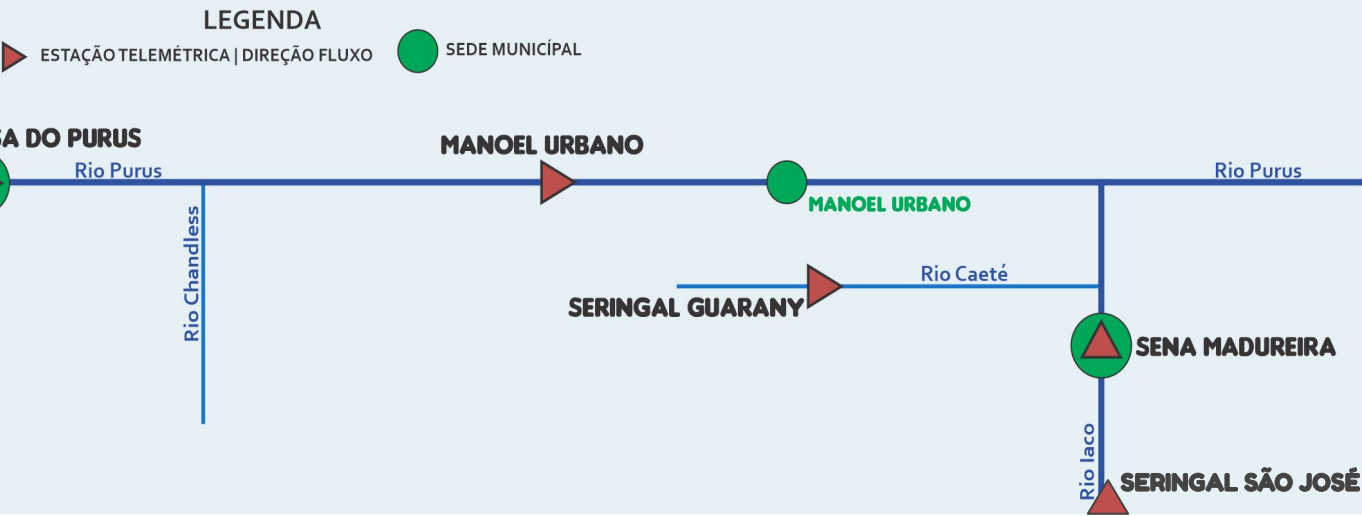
LEGENDA
ESTAÇÃO TELEMÉTRICA | DIREÇÃO FLUXO
SEDE MUNICÍPAL

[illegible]SA DO PURUS
Rio Purus
MANOEL URBANO
MANOEL URBANO
Rio Purus
Rio Chandless
Rio Caeté
SERINGAL GUARANY
SENA MADUREIRA
Rio Iaco
SERINGAL SÃO JOSÉ